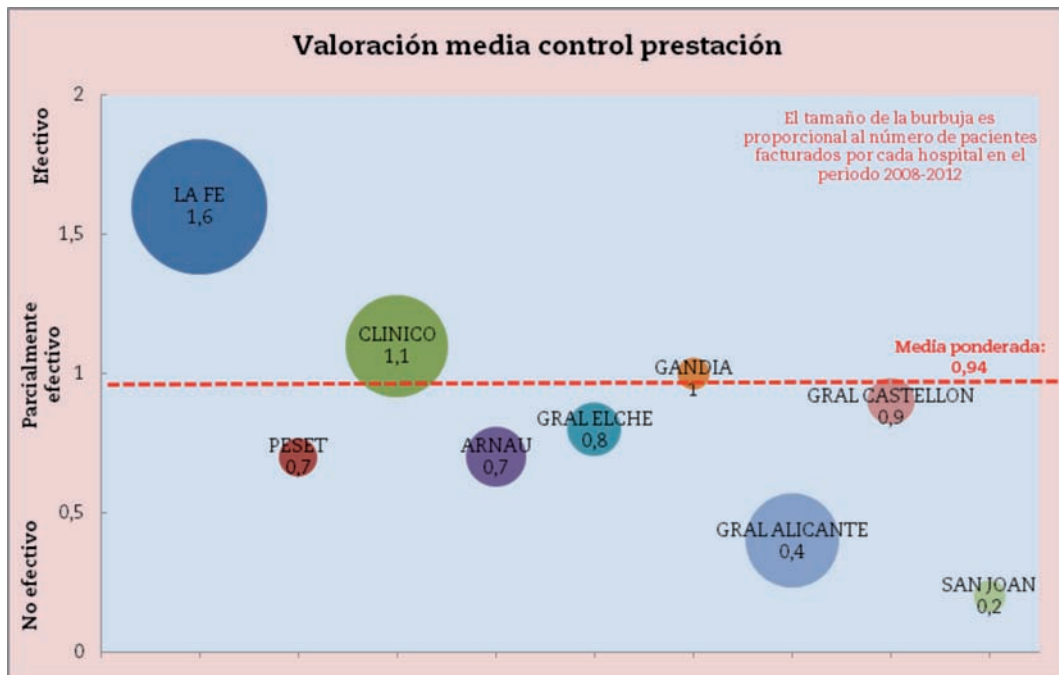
Valoración media control prestación

El tamaño de la burbuja es proporcional al número de pacientes facturados por cada hospital en el periodo 2008-2012

Efectivo
Parcialmente efectivo
No efectivo

2
1,5
1
0,5
0

LA FE 1,6
CLINICO 1,1
PESET 0,7
ARNAU 0,7
GRAL ELCHE 0,8
GANDIA 1
GRAL ALICANTE 0,4
GRAL CASTELLON 0,9
SAN JOAN 0,2

Media ponderada: 0,94